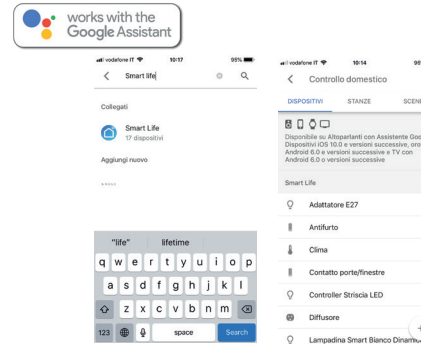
works with the Google Assistant

vodafone IT 10:17 95%

< Smart life

Collegati

Smart Life
17 dispositivi

Aggiungi nuovo

"life" lifetime

q w e r t y u i o p
a s d f g h j k l
z x c v b n m
123 space Search

vodafone IT 10:14 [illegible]

< Controllo domestico

DISPOSITIVI STANZE SCEN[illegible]

Disponibile su Altoparlanti con Assistente Goo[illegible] Dispositivi iOS 10.0 e versioni successive, oro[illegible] Android 6.0 e versioni successive e TV con Android 6.0 o versioni successive

Smart Life

Adattatore E27

Antifurto

Clima

Contatto porte/finestre

Controller Striscia LED

Diffusore

Lampadina Smart Bianco Dinam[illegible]